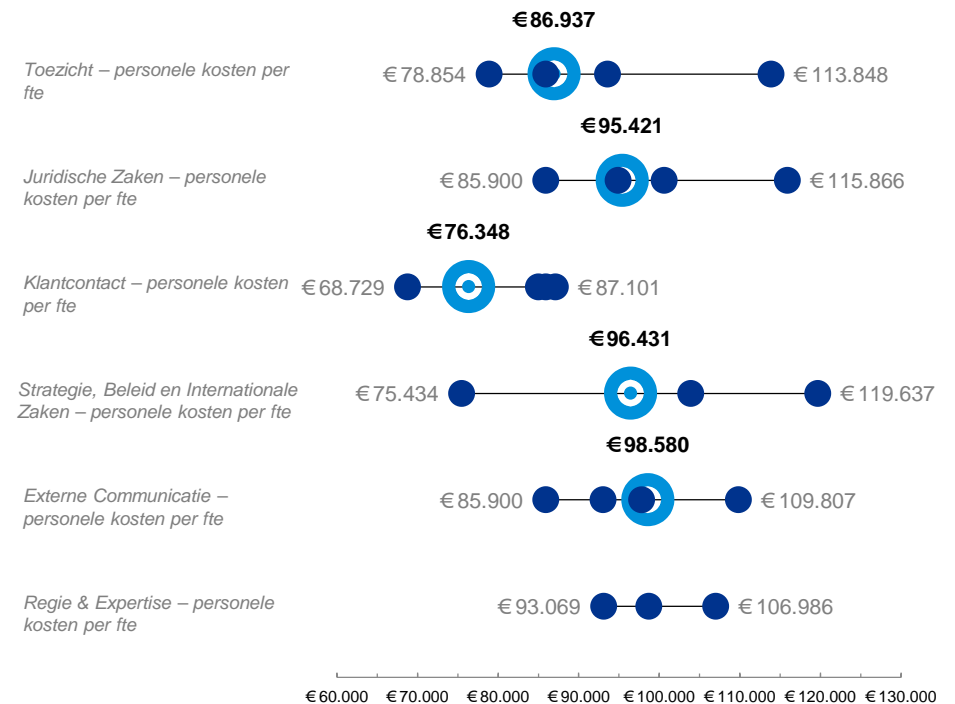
€86.937

Toezicht – personele kosten per fte

€78.854

€113.848

€95.421

Juridische Zaken – personele kosten per fte

€85.900

€115.866

€76.348

Klantcontact – personele kosten per fte

€68.729

€87.101

€96.431

Strategie, Beleid en Internationale Zaken – personele kosten per fte

€75.434

€119.637

€98.580

Externe Communicatie – personele kosten per fte

€85.900

€109.807

Regie & Expertise – personele kosten per fte

€93.069

€106.986

€60.000 €70.000 €80.000 €90.000 €100.000 €110.000 €120.000 €130.000